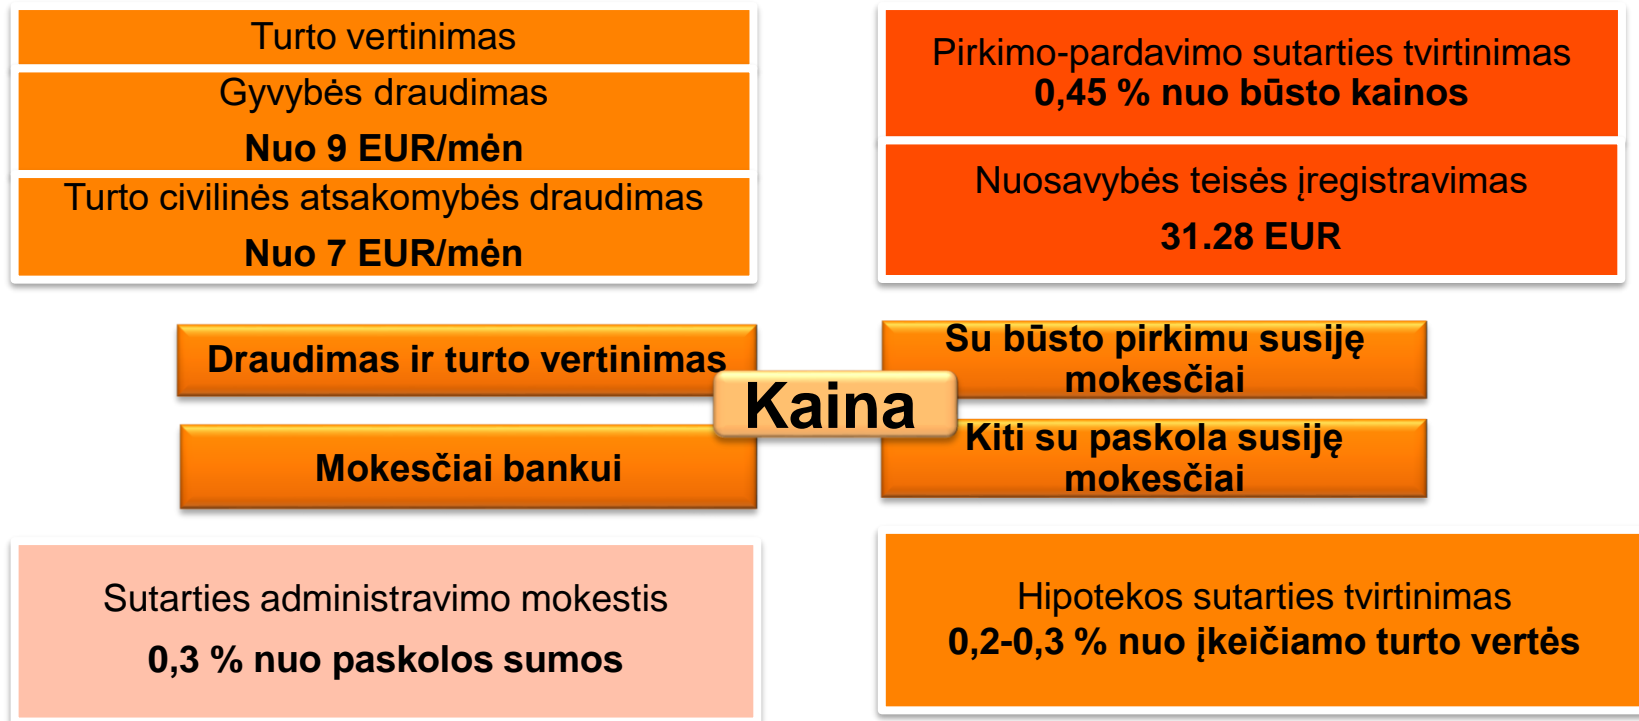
Turto vertinimas

Gyvybės draudimas

Nuo 9 EUR/mėn

Turto civilinės atsakomybės draudimas

Nuo 7 EUR/mėn

Pirkimo-pardavimo sutarties tvirtinimas
0,45 % nuo būsto kainos

Nuosavybės teisės įregistravimas

31.28 EUR

Draudimas ir turto vertinimas

Kaina

Su būsto pirkimu susiję mokesčiai

Mokesčiai bankui

Kiti su paskola susiję mokesčiai

Sutarties administravimo mokestis

0,3 % nuo paskolos sumos

Hipotekos sutarties tvirtinimas
0,2-0,3 % nuo įkeičiamo turto vertės